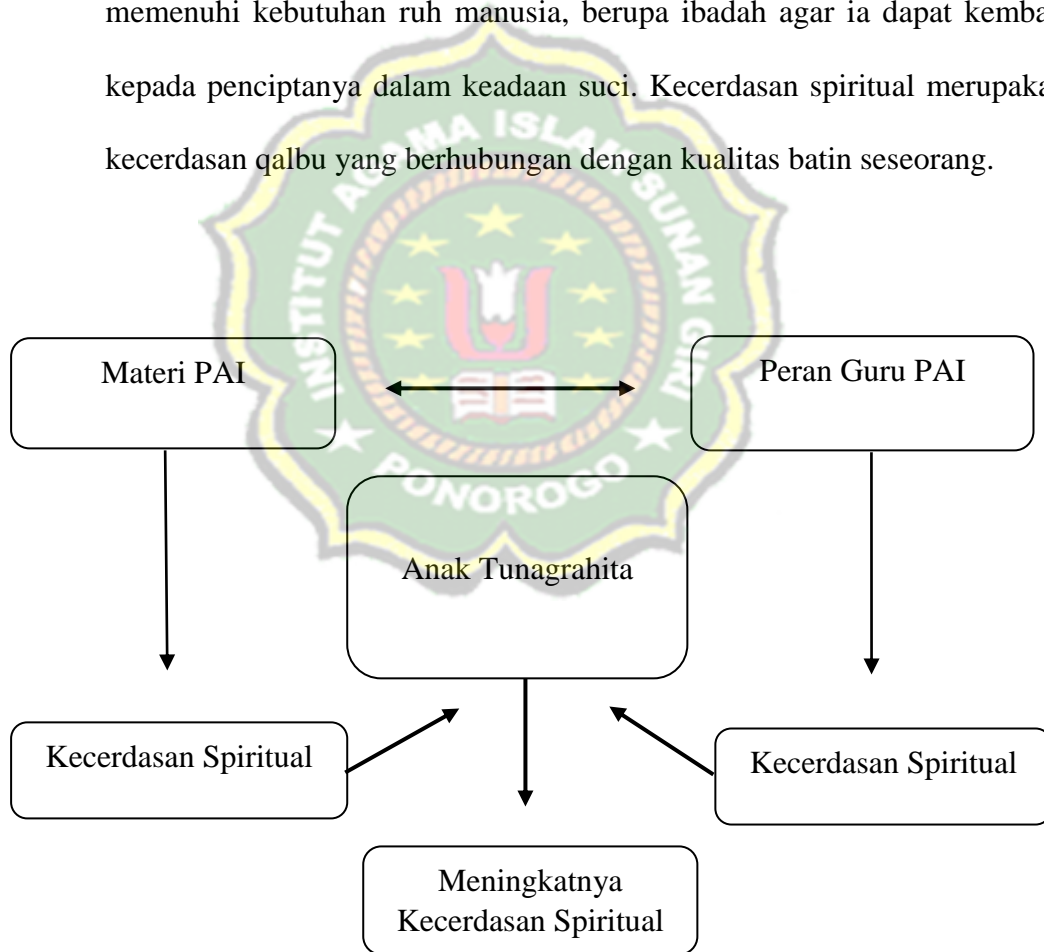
memenuhi kebutuhan ruh manusia, berupa ibadah agar ia dapat kemba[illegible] kepada penciptanya dalam keadaan suci. Kecerdasan spiritual merupaka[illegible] kecerdasan qalbu yang berhubungan dengan kualitas batin seseorang.

INSTITUT AGAMA ISLAM SUNAN GIRI PONOROGO

Materi PAI

Peran Guru PAI

Anak Tunagrahita

Kecerdasan Spiritual

Kecerdasan Spiritual

Meningkatnya Kecerdasan Spiritual